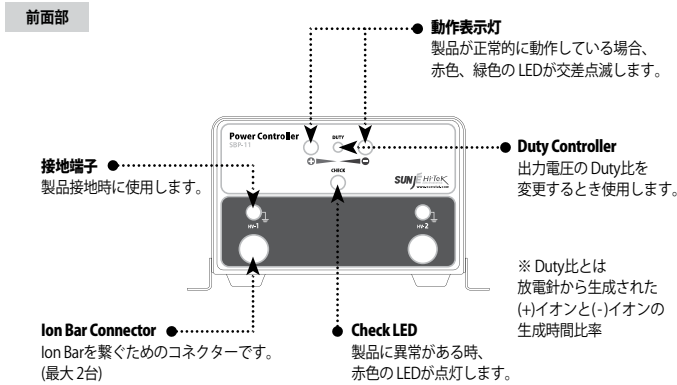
前面部

動作表示灯
製品が正常的に動作している場合、赤色、緑色の LEDが交差点滅します。

Power Controller
SBP-11
DUTY
CHECK
SUNJE HI-TEK
HV-1
HV-2

Duty Controller
出力電圧の Duty比を変更するとき使用します。

接地端子
製品接地時に使用します。

※ Duty比とは
放電針から生成された
(+)イオンと(-)イオンの
生成時間比率

Ion Bar Connector
Ion Barを繋ぐためのコネクターです。
(最大 2台)

Check LED
製品に異常がある時、
赤色の LEDが点灯します。